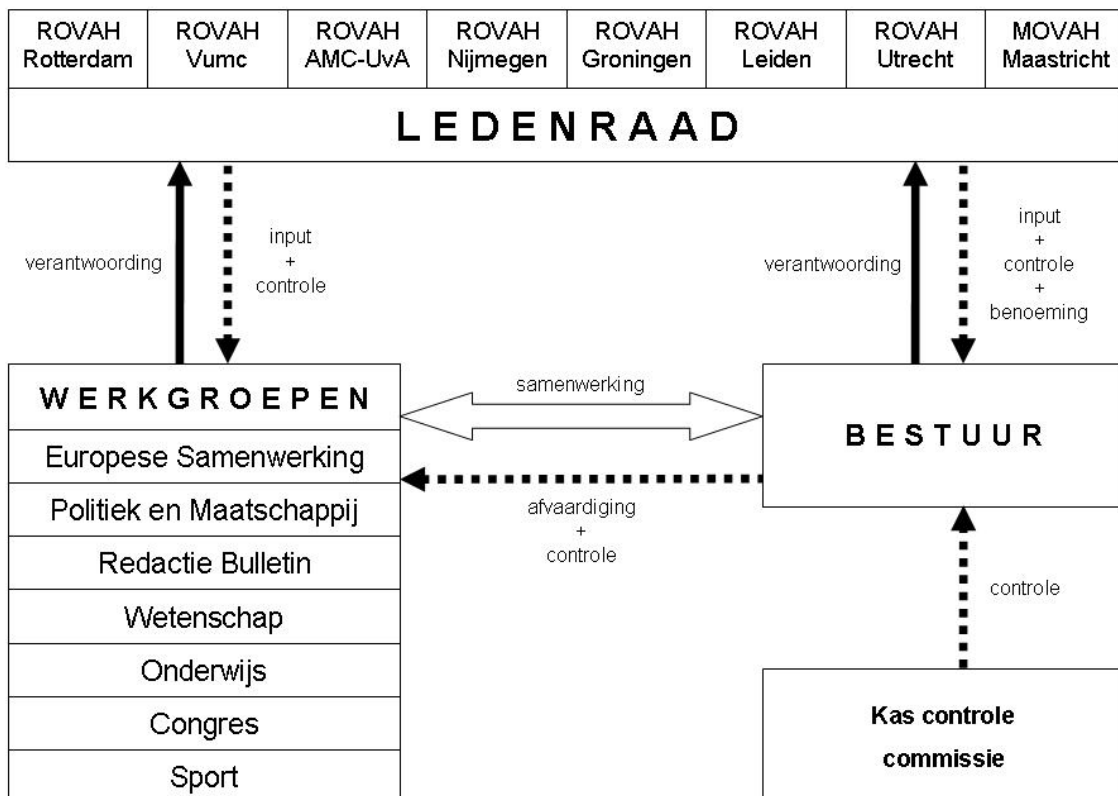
ROVAH Rotterdam
ROVAH Vumc
ROVAH AMC-UvA
ROVAH Nijmegen
ROVAH Groningen
ROVAH Leiden
ROVAH Utrecht
MOVAH Maastricht

LEDENRAAD

verantwoording
input + controle

verantwoording
input + controle + benoeming

WERKGROEPEN
Europese Samenwerking
Politiek en Maatschappij
Redactie Bulletin
Wetenschap
Onderwijs
Congres
Sport

samenwerking

afvaardiging + controle

BESTUUR

controle

Kas controle commissie